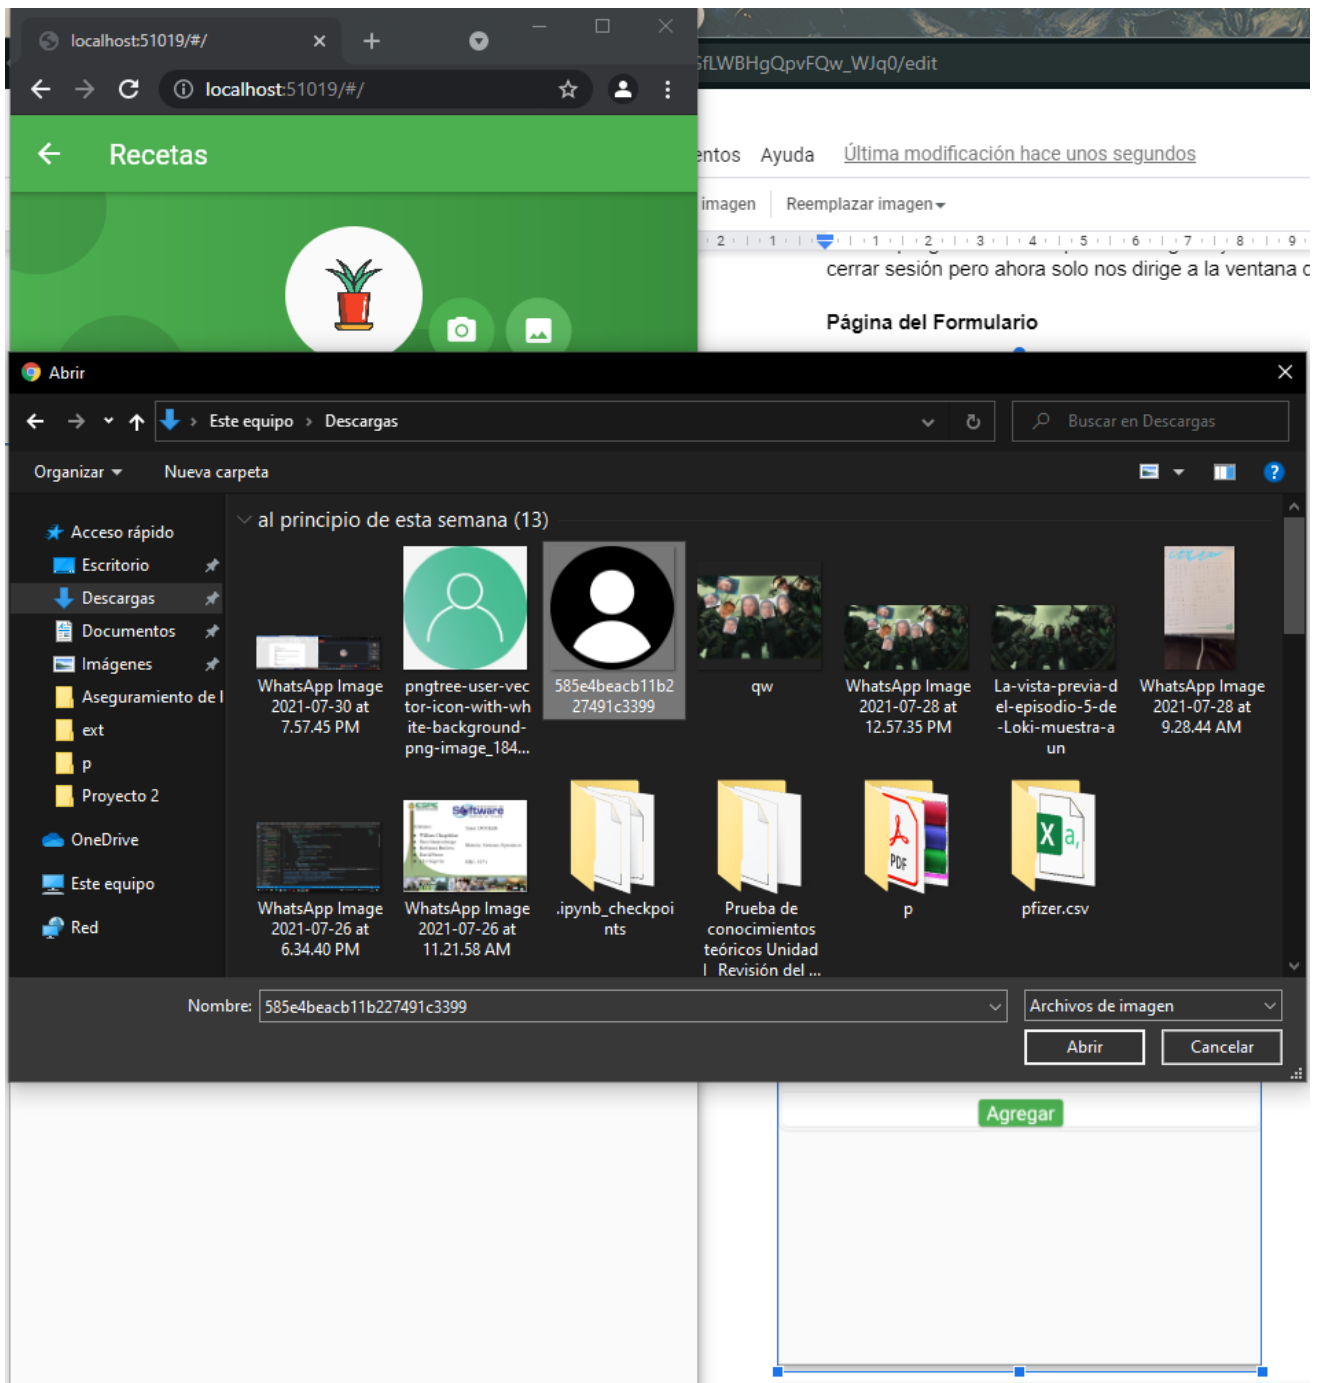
localhost:51019/#/

localhost:51019/#/

Recetas

5fLWBHgQpvFQw_WJq0/edit

entos Ayuda Última modificación hace unos segundos

imagen Reemplazar imagen

cerrar sesión pero ahora solo nos dirige a la ventana d

Página del Formulario

Abrir

Este equipo › Descargas

Buscar en Descargas

Organizar Nueva carpeta

Acceso rápido
Escritorio
Descargas
Documentos
Imágenes
Aseguramiento de l
ext
p
Proyecto 2
OneDrive
Este equipo
Red

al principio de esta semana (13)

WhatsApp Image 2021-07-30 at 7.57.45 PM

pngtree-user-vector-icon-with-white-background-png-image_184...

585e4beacb11b227491c3399

qw

WhatsApp Image 2021-07-28 at 12.57.35 PM

La-vista-previa-del-episodio-5-de-Loki-muestra-a un

WhatsApp Image 2021-07-28 at 9.28.44 AM

WhatsApp Image 2021-07-26 at 6.34.40 PM

WhatsApp Image 2021-07-26 at 11.21.58 AM

.ipynb_checkpoints

Prueba de conocimientos teóricos Unidad I_Revisión del ...

p

pfizer.csv

Nombre: 585e4beacb11b227491c3399

Archivos de imagen

Abrir Cancelar

Agregar